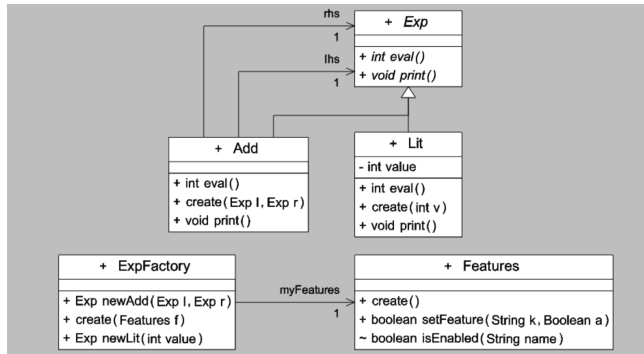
rhs
1
lhs
1

+ Exp

+ int eval()
+ void print()

+ Add

+ int eval()
+ create( Exp l, Exp r)
+ void print()

+ Lit
- int value
+ int eval()
+ create( int v )
+ void print()

+ ExpFactory

+ Exp newAdd( Exp l, Exp r)
+ create( Features f )
+ Exp newLit( int value )

myFeatures
1

+ Features

+ create()
+ boolean setFeature( String k, Boolean a)
~ boolean isEnabled( String name )